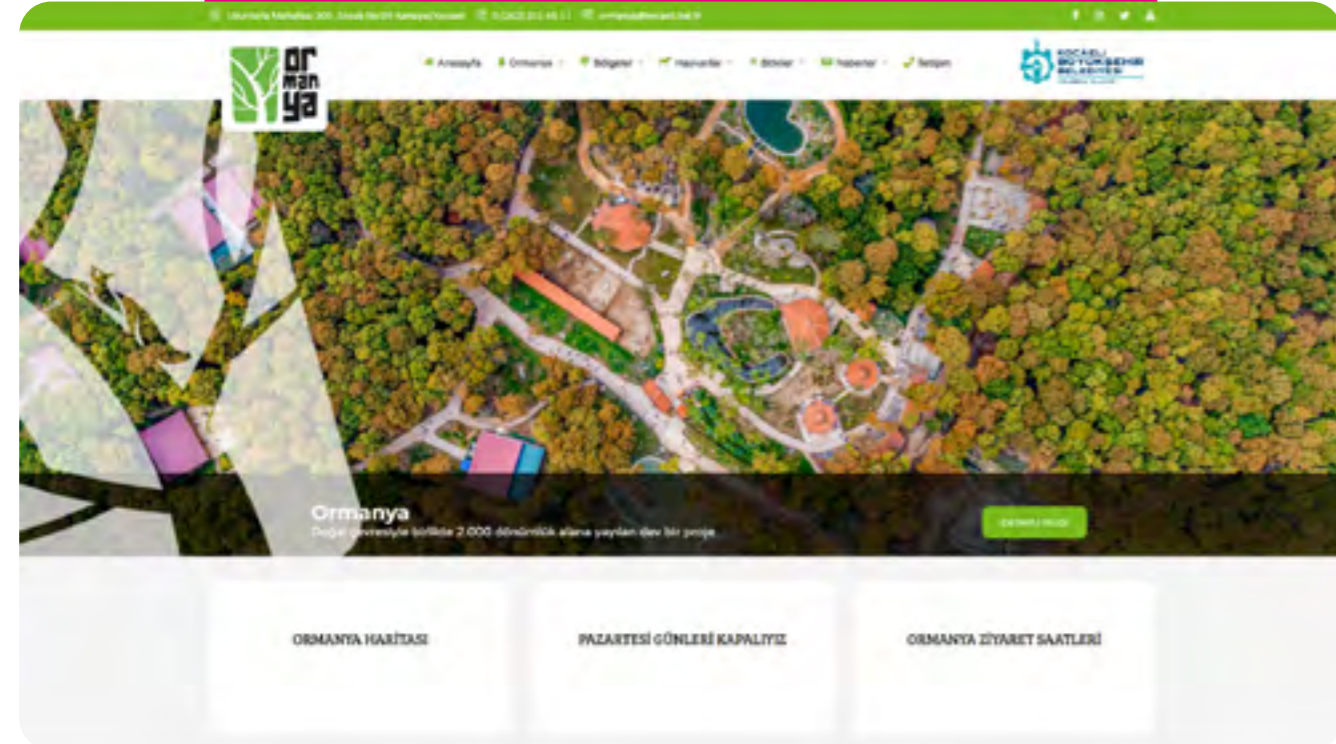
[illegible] Mahallesi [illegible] Kartepe/Kocaeli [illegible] ormanya@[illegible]

or man ya

Anasayfa Ormanya Bölgeler Hayvanlar Bitkiler Haberler İletişim

KOCAELİ BÜYÜKŞEHİR BELEDİYESİ

Ormanya
Doğal çevresiyle birlikte 2.000 dönümlük alana yayılan dev bir proje

DEVAMI OKU

ORMANYA HARİTASI

PAZARTESİ GÜNLERİ KAPALIYIZ

ORMANYA ZİYARET SAATLERİ